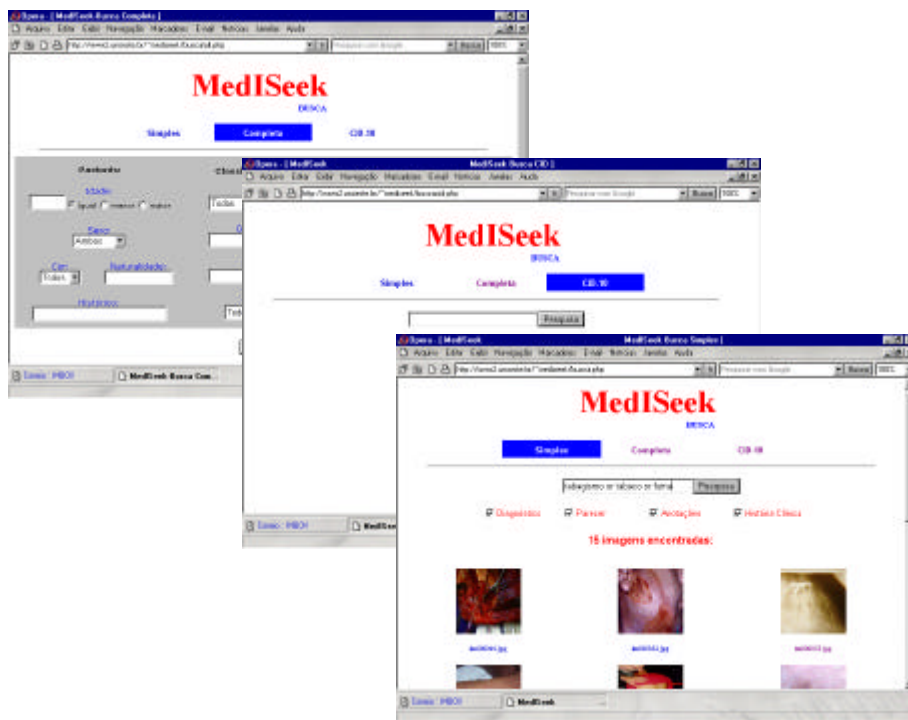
Opera - [MedISeek Busca Completa]

Arquivo Exibir Navegação Marcadores E-mail Notícias Janelas Ajuda

http://tornio2.unoeste.br/~/medisek/buscacompl.php

Pesquisar com Google

Busca

MedISeek

BUSCA

Simples

Completa

CID-10

Paciente

Clínica

Idade

igual menor maior

Todos

Sexo

Ambos

Cor

Todos

Naturalidade

Histórico

Correio - MBOX

MedISeek Busca Com

Opera - [MedISeek]

MedISeek Busca CID

Arquivo Exibir Navegação Marcadores E-mail Notícias Janelas Ajuda

http://tornio2.unoeste.br/~/medisek/buscacid.php

Pesquisar com Google

Busca

MedISeek

BUSCA

Simples

Completa

CID-10

Pesquisa

Correio - MBOX

MedISeek

Opera - [MedISeek]

MedISeek Busca Simples

Arquivo Exibir Navegação Marcadores E-mail Notícias Janelas Ajuda

http://tornio2.unoeste.br/~/medisek/busca.php

Pesquisar com Google

Busca

MedISeek

BUSCA

Simples

Completa

CID-10

tabagismo or tabaco or fuma

Pesquisa

Diagnóstico

Parecer

Anotações

Histórico Clínico

15 imagens encontradas:

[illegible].jpg

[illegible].jpg

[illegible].jpg

Correio - MBOX

MedISeek